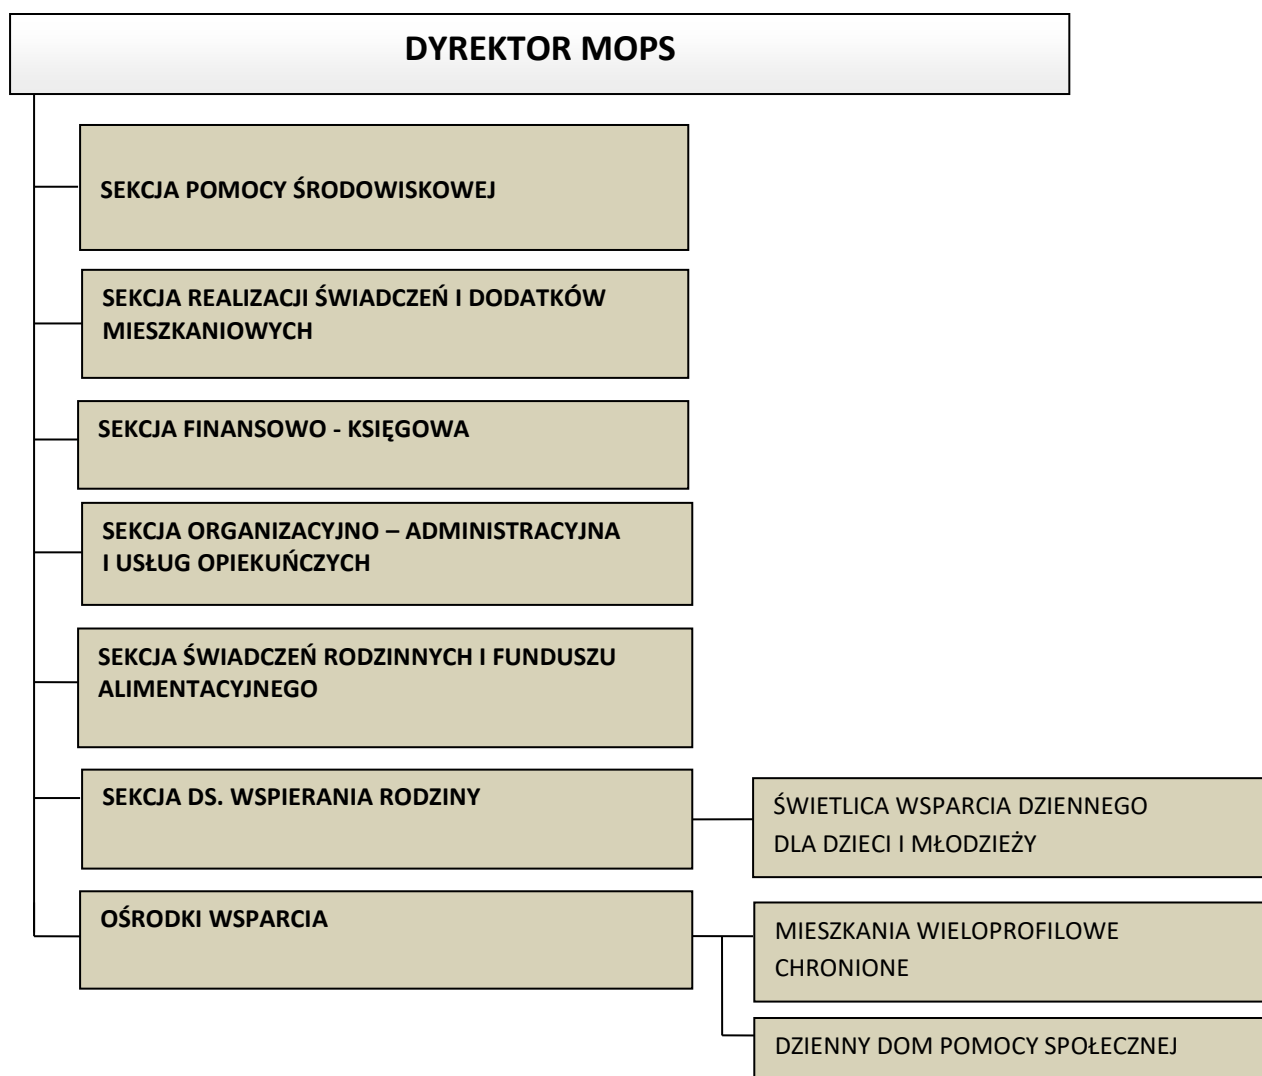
DYREKTOR MOPS

SEKCJA POMOCY ŚRODOWISKOWEJ

SEKCJA REALIZACJI ŚWIADCZEŃ I DODATKÓW MIESZKANIOWYCH

SEKCJA FINANSOWO - KSIĘGOWA

SEKCJA ORGANIZACYJNO – ADMINISTRACYJNA I USŁUG OPIEKUŃCZYCH

SEKCJA ŚWIADCZEŃ RODZINNYCH I FUNDUSZU ALIMENTACYJNEGO

SEKCJA DS. WSPIERANIA RODZINY

ŚWIETLICA WSPARCIA DZIENNEGO DLA DZIECI I MŁODZIEŻY

OŚRODKI WSPARCIA

MIESZKANIA WIELOPROFILOWE CHRONIONE

DZIENNY DOM POMOCY SPOŁECZNEJ